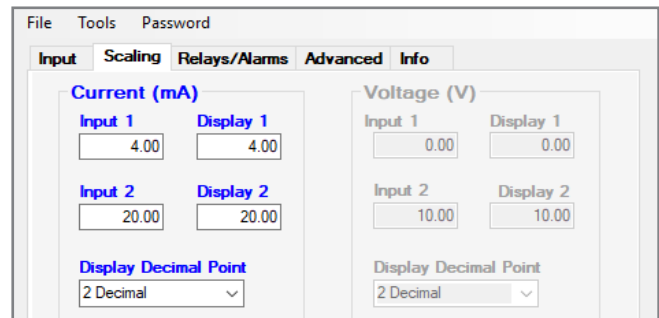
File Tools Password

Input Scaling Relays/Alarms Advanced Info

Current (mA)

Input 1 4.00
Display 1 4.00

Input 2 20.00
Display 2 20.00

Display Decimal Point
2 Decimal

Voltage (V)

Input 1 0.00
Display 1 0.00

Input 2 10.00
Display 2 10.00

Display Decimal Point
2 Decimal